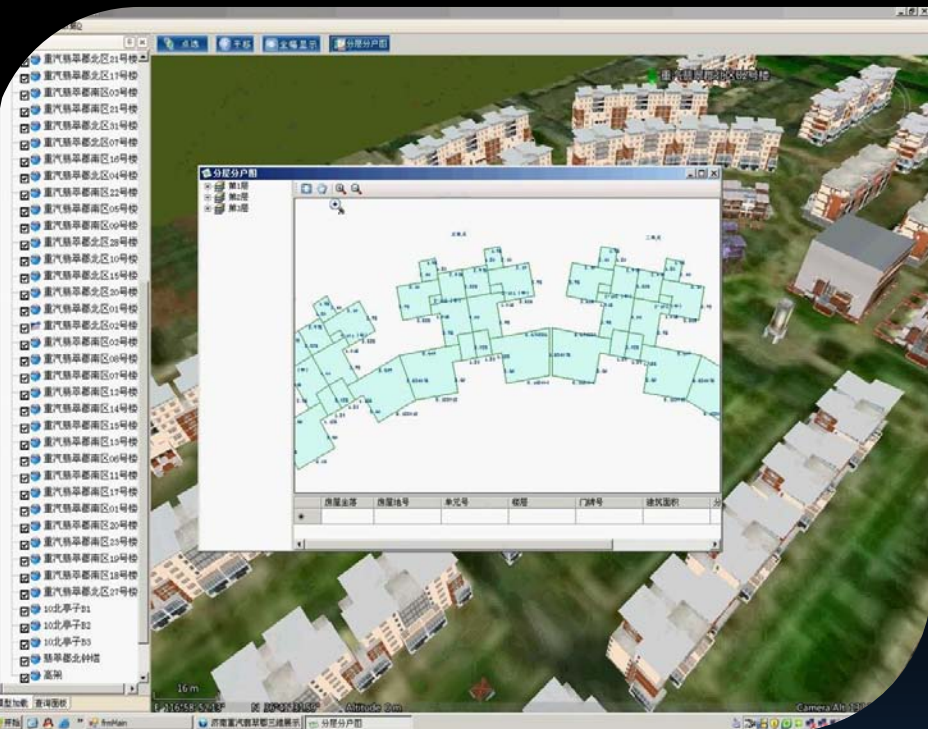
点选 平移 全幅显示 分层分户图

重汽翡翠郡北区21号楼
重汽翡翠郡北区17号楼
重汽翡翠郡南区03号楼
重汽翡翠郡南区31号楼
重汽翡翠郡北区31号楼
重汽翡翠郡北区07号楼
重汽翡翠郡北区16号楼
重汽翡翠郡北区04号楼
重汽翡翠郡北区22号楼
重汽翡翠郡北区05号楼
重汽翡翠郡南区09号楼
重汽翡翠郡南区28号楼
重汽翡翠郡北区10号楼
重汽翡翠郡北区15号楼
重汽翡翠郡北区30号楼
重汽翡翠郡北区01号楼
重汽翡翠郡北区02号楼
重汽翡翠郡南区02号楼
重汽翡翠郡南区08号楼
重汽翡翠郡南区07号楼
重汽翡翠郡南区12号楼
重汽翡翠郡南区14号楼
重汽翡翠郡南区15号楼
重汽翡翠郡南区13号楼
重汽翡翠郡南区06号楼
重汽翡翠郡南区11号楼
重汽翡翠郡南区17号楼
重汽翡翠郡南区01号楼
重汽翡翠郡南区20号楼
重汽翡翠郡南区23号楼
重汽翡翠郡南区19号楼
重汽翡翠郡南区18号楼
重汽翡翠郡南区27号楼
10北亭子B1
10北亭子B2
10北亭子B3
翡翠郡北钟塔
高架

模型加载 查询图层

分层分户图
第1层
第2层
第3层

| 房屋坐落 | 房屋地号 | 单元号 | 楼层 | 门牌号 | 建筑面积 |
|---|---|---|---|---|---|
| | | | | | |

重汽翡翠郡北区钟塔楼

16 m
Altitude 0m
Camera Alt

开始 fmMain 济南重汽翡翠郡三维展示 分层分户图